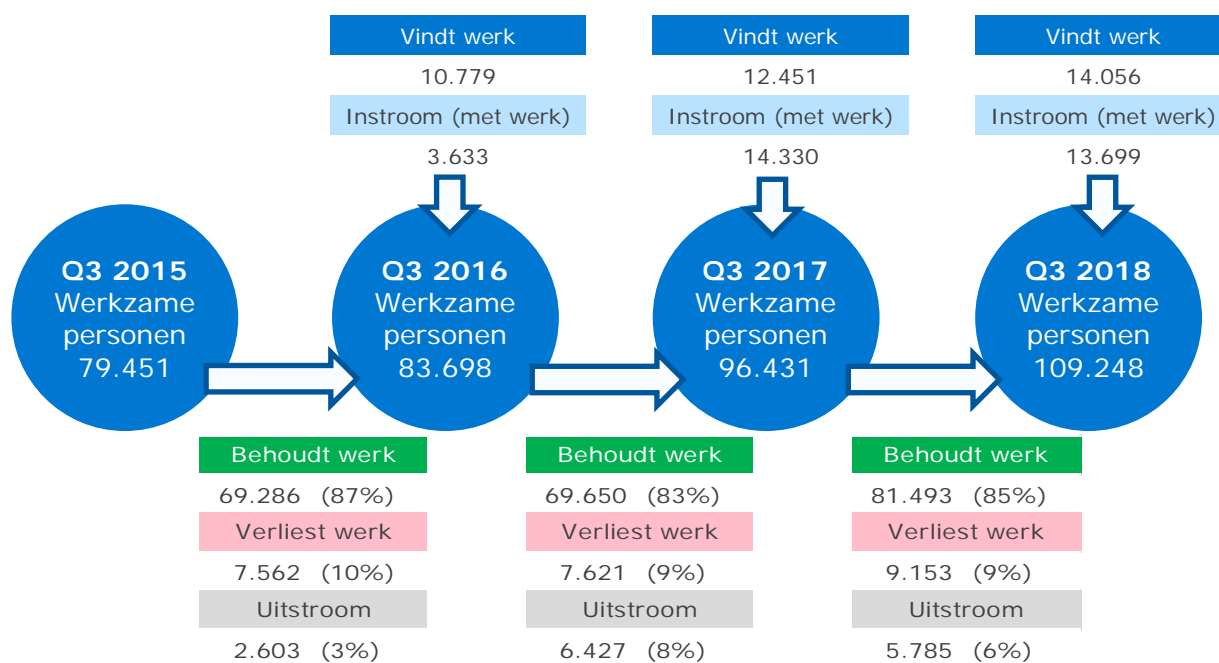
Vindt werk
10.779
Instroom (met werk)
3.633

Vindt werk
12.451
Instroom (met werk)
14.330

Vindt werk
14.056
Instroom (met werk)
13.699

Q3 2015
Werkzame personen
79.451

Q3 2016
Werkzame personen
83.698

Q3 2017
Werkzame personen
96.431

Q3 2018
Werkzame personen
109.248

Behoudt werk
69.286 (87%)
Verliest werk
7.562 (10%)
Uitstroom
2.603 (3%)

Behoudt werk
69.650 (83%)
Verliest werk
7.621 (9%)
Uitstroom
6.427 (8%)

Behoudt werk
81.493 (85%)
Verliest werk
9.153 (9%)
Uitstroom
5.785 (6%)